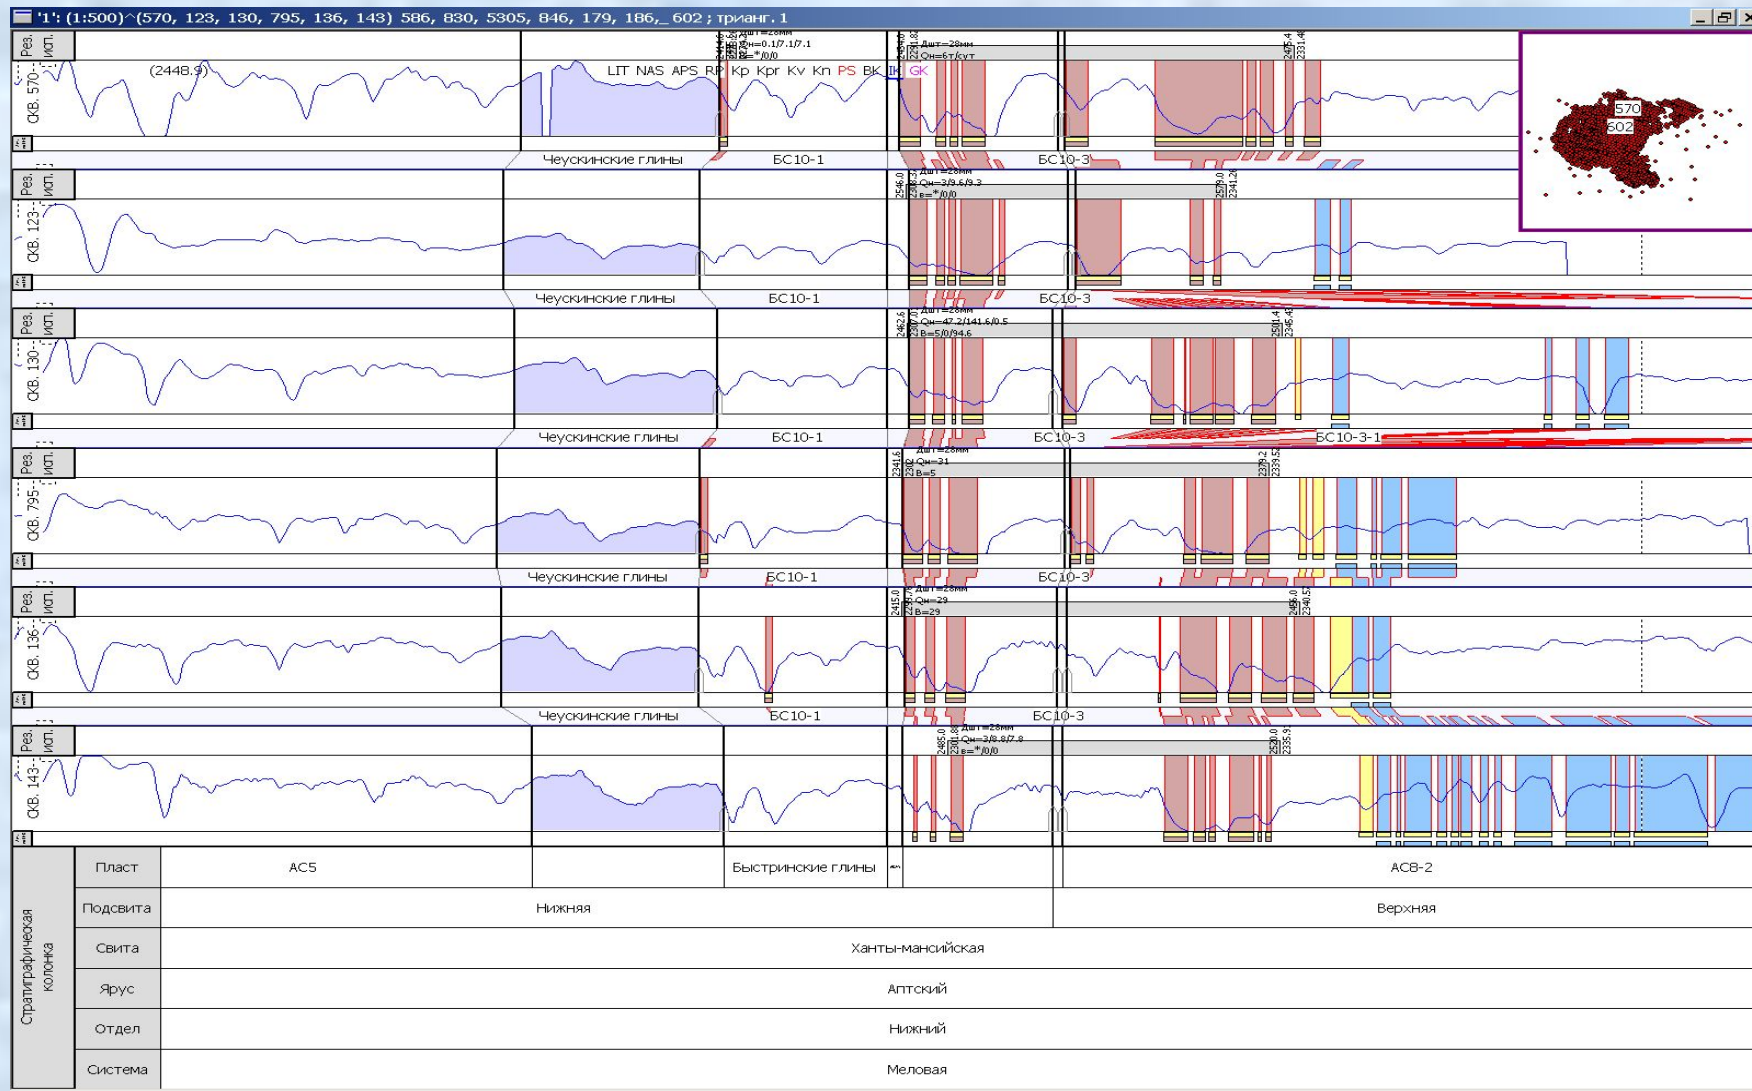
'1': (1:500)^(570, 123, 130, 795, 136, 143) 586, 830, 5305, 846, 179, 186,_602 ; трианг. 1

Рез. исп.
скв. 570
(2448.9)
LIT NAS APS RP Kp Kpr Kv Kn PS BK IK GK
Дшт=28мм
Qн=0.1/7.1/7.1
Дшт=28мм
Qн=6т/сут
Чеускинские глины
БС10-1
БС10-3
570
602

Рез. исп.
скв. 123
Дшт=28мм
Qн=3/9.6/9.3
Чеускинские глины
БС10-1
БС10-3

Рез. исп.
скв. 130
Дшт=28мм
Qн=47.2/141.6/0.5
В=5/0/94.6
Чеускинские глины
БС10-1
БС10-3
БС10-3-1

Рез. исп.
скв. 795
Дшт=28мм
Qн=31
В=5
Чеускинские глины
БС10-1
БС10-3

Рез. исп.
скв. 136
Дшт=28мм
Qн=29
В=29
Чеускинские глины
БС10-1
БС10-3

Рез. исп.
скв. 143
Дшт=28мм
Qн=3/8.8/7.8

| Стратиграфическая колонка | | | | |
|---|---|---|---|---|
| Пласт | АС5 | | Быстринские глины | АС8-2 |
| Подсвита | Нижняя | | | Верхняя |
| Свита | Ханты-мансийская | | | |
| Ярус | Аптский | | | |
| Отдел | Нижний | | | |
| Система | Меловая | | | |